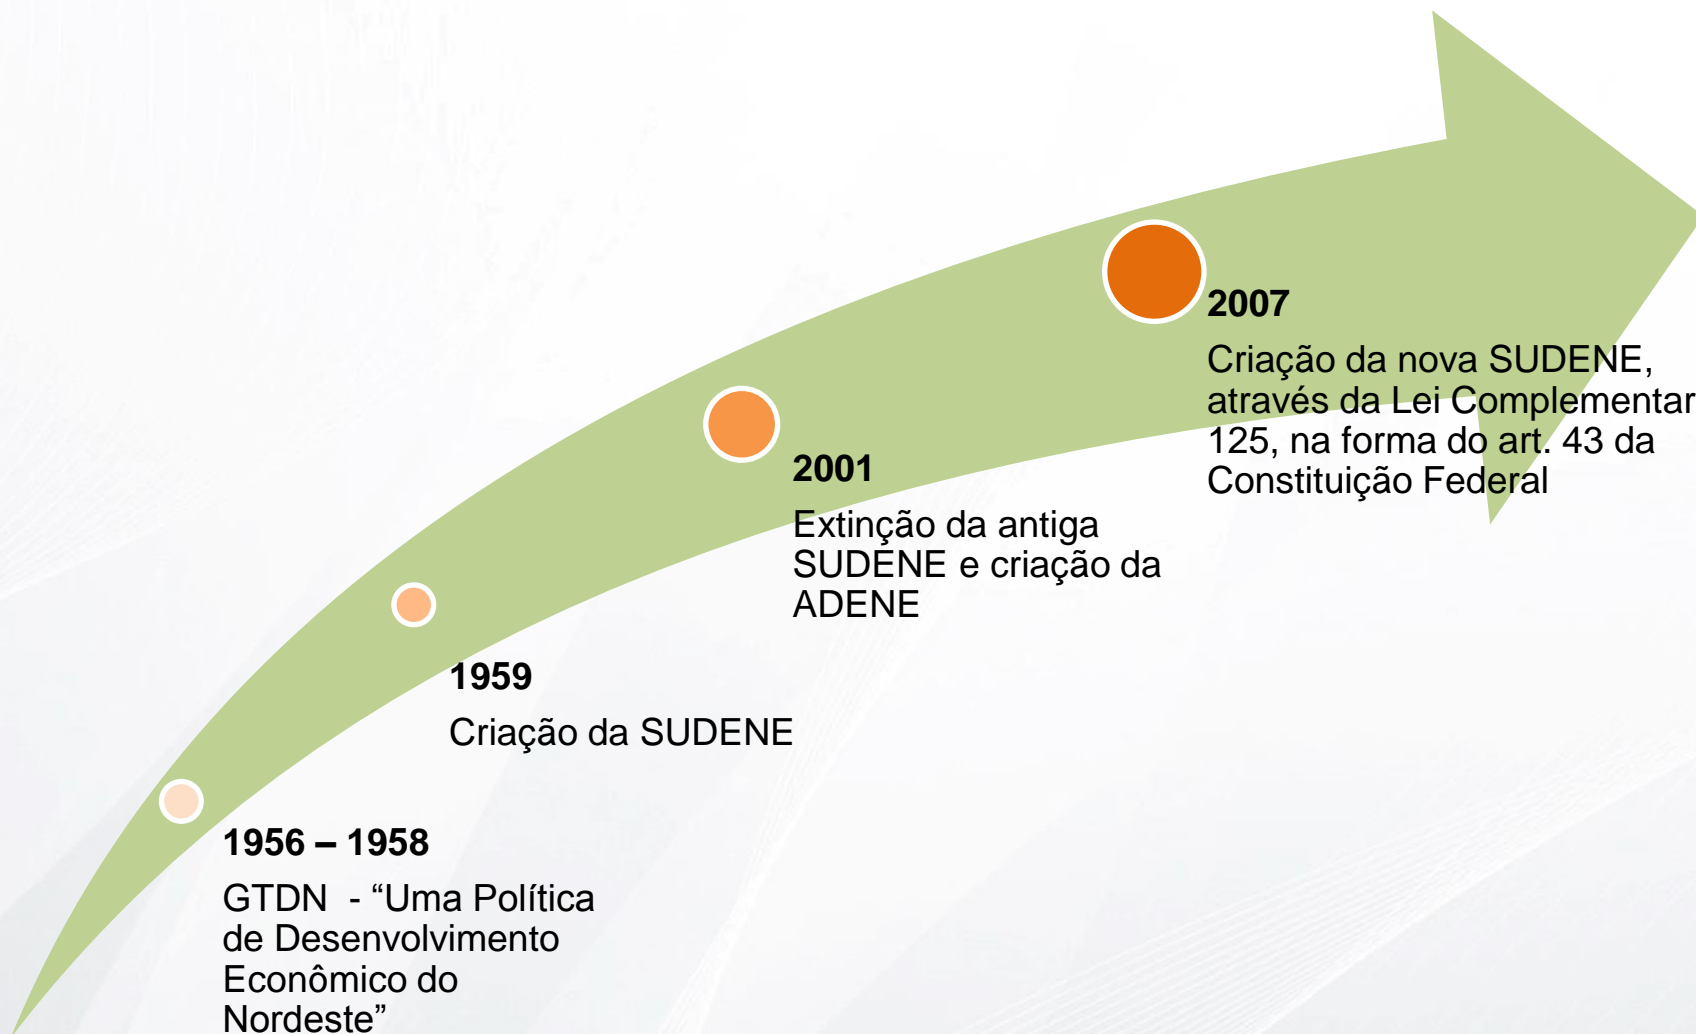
1956 – 1958

GTDN - “Uma Política de Desenvolvimento Econômico do Nordeste”

1959

Criação da SUDENE

2001

Extinção da antiga SUDENE e criação da ADENE

2007

Criação da nova SUDENE, através da Lei Complementar 125, na forma do art. 43 da Constituição Federal